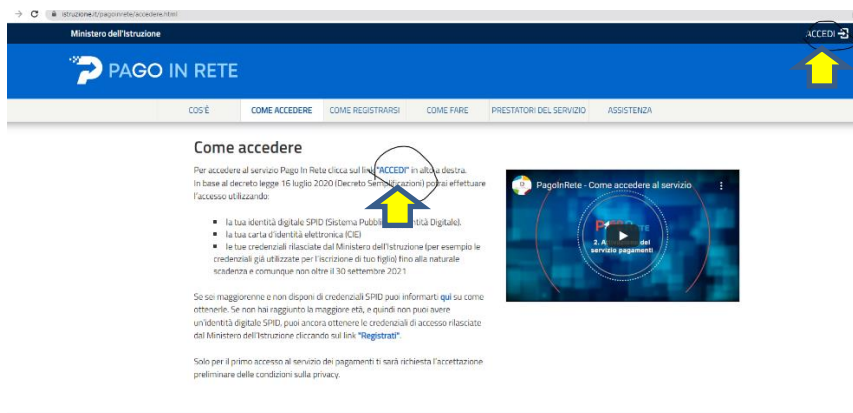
istruzione.it/pagoinrete/accedere.html

Ministero dell'Istruzione

ACCEDI

PAGO IN RETE

COS'È | COME ACCEDERE | COME REGISTRARSI | COME FARE | PRESTATORI DEL SERVIZIO | ASSISTENZA

Come accedere

Per accedere al servizio Pago In Rete clicca sul link "ACCEDI" in alto a destra.
In base al decreto legge 16 luglio 2020 (Decreto Semplificazioni) potrai effettuare l'accesso utilizzando:

- la tua identità digitale SPID (Sistema Pubblico di Identità Digitale).
- la tua carta d'identità elettronica (CIE)
- le tue credenziali rilasciate dal Ministero dell'Istruzione (per esempio le credenziali già utilizzate per l'iscrizione di tuo figlio) fino alla naturale scadenza e comunque non oltre il 30 settembre 2021

Se sei maggiorenne e non disponi di credenziali SPID puoi informarti qui su come ottenerle. Se non hai raggiunto la maggiore età, e quindi non puoi avere un'identità digitale SPID, puoi ancora ottenere le credenziali di accesso rilasciate dal Ministero dell'Istruzione cliccando sul link "Registrati".

Solo per il primo accesso al servizio dei pagamenti ti sarà richiesta l'accettazione preliminare delle condizioni sulla privacy.

PagoInRete - Come accedere al servizio

PAGO IN RETE

2. Accesso al servizio pagamenti